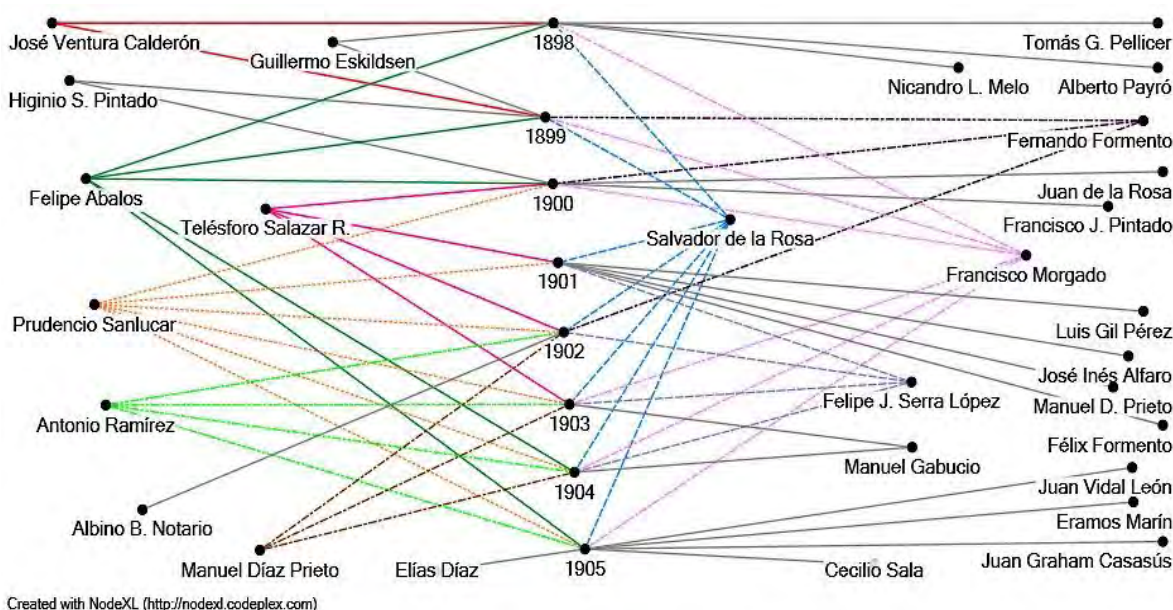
José Ventura Calderón
Guillermo Eskildsen
1898
Tomás G. Pellicer
Nicandro L. Melo
Alberto Payró
Higinio S. Pintado
1899
Fernando Formento
Felipe Abalos
1900
Juan de la Rosa
Telésforo Salazar R.
Salvador de la Rosa
Francisco J. Pintado
1901
Francisco Morgado
Prudencio Sanlucar
Luis Gil Pérez
1902
José Inés Alfaro
Felipe J. Serra López
Manuel D. Prieto
Antonio Ramírez
1903
Félix Formento
Manuel Gabucio
1904
Juan Vidal León
Eramos Marín
Albino B. Notario
Juan Graham Casasús
Manuel Díaz Prieto
Elías Díaz
1905
Cecilio Sala
Created with NodeXL (http://nodexl.codeplex.com)